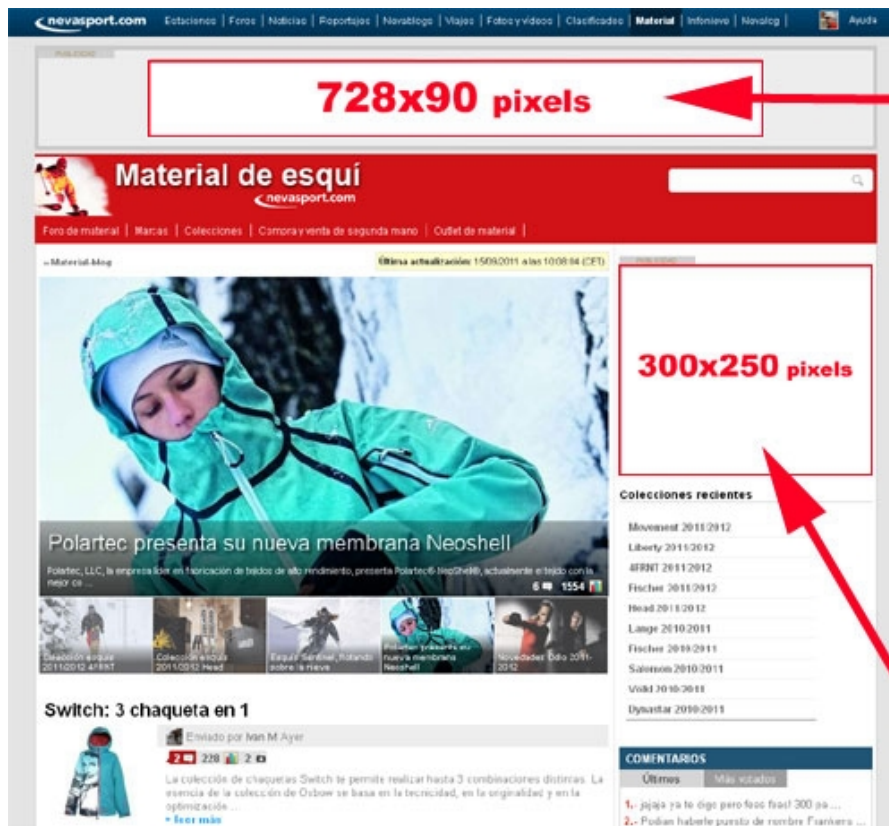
nevasport.com Estaciones | Foros | Noticias | Reportajes | Nevablogs | Viajes | Fotos y videos | Clasificados | Material | Infonieve | Nevalog | Ayuda

PUBLICIDAD

728x90 pixels

Material de esquí
nevasport.com

Foro de material | Marcas | Colecciones | Compra y venta de segunda mano | Outlet de material |

» Material-blog

Última actualización: 15/09/2011 a las 10:08:04 (CET)

PUBLICIDAD

300x250 pixels

Polartec presenta su nueva membrana Neoshell

Polartec, LLC, la empresa líder en fabricación de tejidos de alto rendimiento, presenta Polartec® NeoShell®, actualmente el tejido con la mejor co ...

6 1554

Colección esquís 2011/2012 4FRNT

Colección esquís 2011/2012 Head

Esquís Sentinel, Rolando sobre la nieve

Polartec presenta su nueva membrana Neoshell

Novedades Odlo 2011-2012

Colecciones recientes

Movement 2011/2012
Liberty 2011/2012
4FRNT 2011/2012
Fischer 2011/2012
Head 2011/2012
Lange 2010/2011
Fischer 2010/2011
Salomon 2010/2011
Völkl 2010/2011
Dynastar 2010/2011

Switch: 3 chaqueta en 1

Enviado por Ivan M Ayer

2 228 2

La colección de chaquetas Switch te permite realizar hasta 3 combinaciones distintas. La esencia de la colección de Oxbow se basa en la tecnicidad, en la originalidad y en la optimización ...

» leer más

COMENTARIOS

Últimos | Más votados

1.- jajaja ya te digo pero fooo faas! 300 pa ...
2.- Podian haberle puesto de nombre Frankers ...